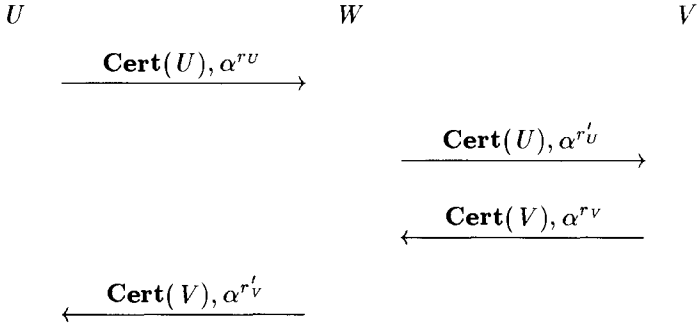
$U$ $W$ $V$

$\mathbf{Cert}(U), \alpha^{r_U}$ $\longrightarrow$

$\mathbf{Cert}(U), \alpha^{r'_U}$ $\longrightarrow$

$\longleftarrow$ $\mathbf{Cert}(V), \alpha^{r_V}$

$\longleftarrow$ $\mathbf{Cert}(V), \alpha^{r'_V}$